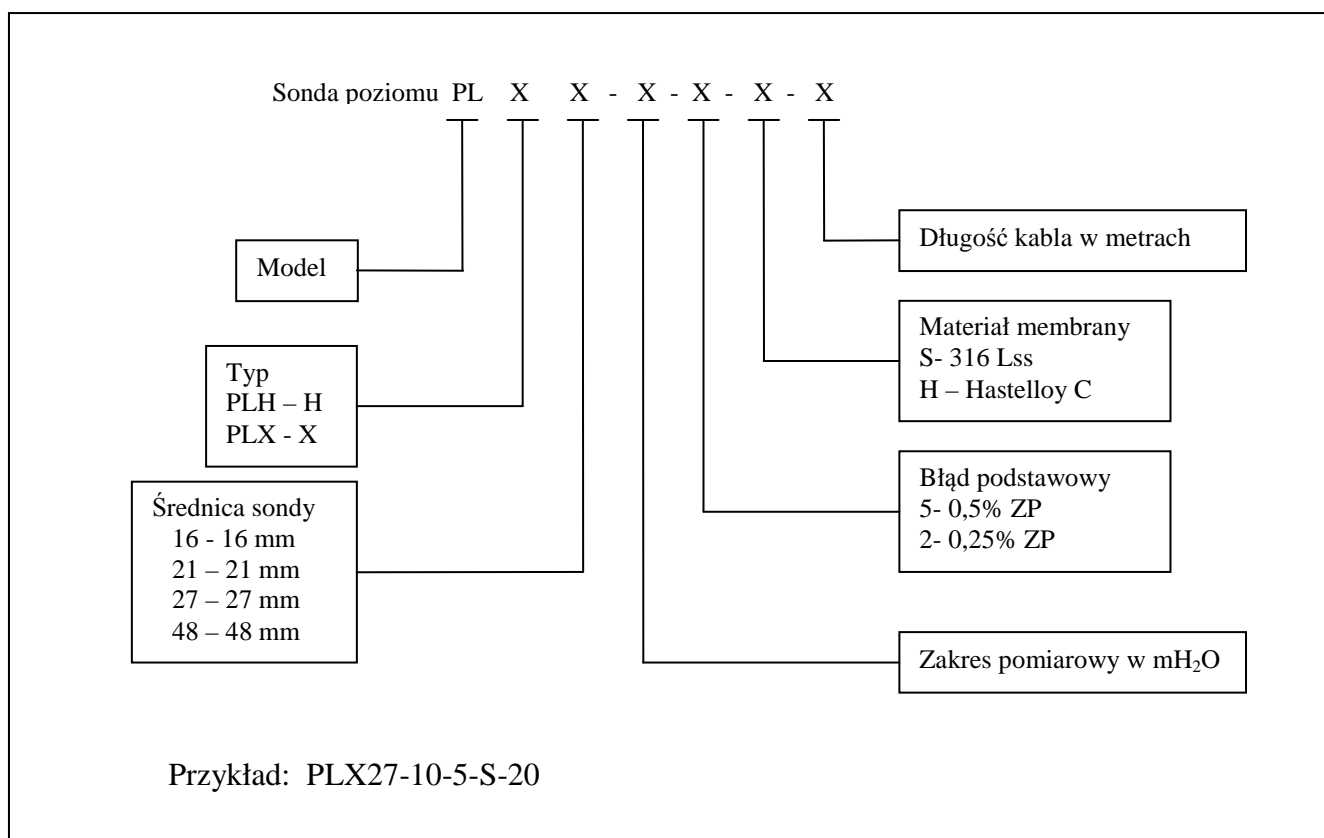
Sonda poziomu PL X X - X - X - X - X

Długość kabla w metrach

Model

Materiał membrany
S- 316 Lss
H – Hastelloy C

Typ
PLH – H
PLX - X

Błąd podstawowy
5- 0,5% ZP
2- 0,25% ZP

Średnica sondy
16 - 16 mm
21 – 21 mm
27 – 27 mm
48 – 48 mm

Zakres pomiarowy w m$H_2O$

Przykład: PLX27-10-5-S-20